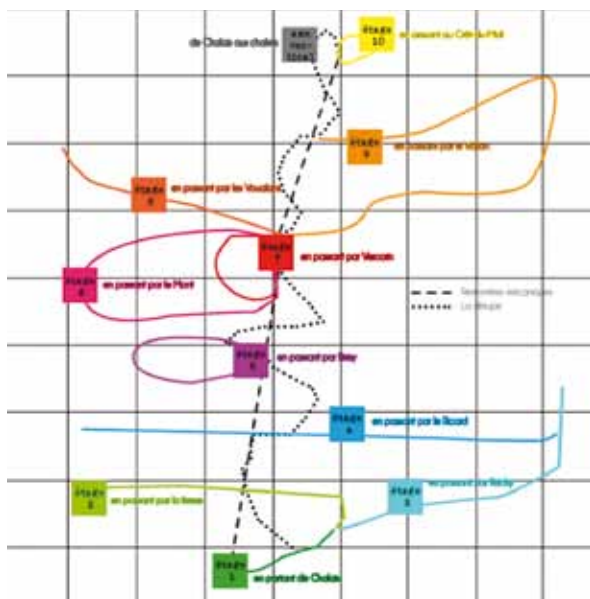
de Chalais aux chalets

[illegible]

étape 10
en passant au Col de Midi

étape 9
en passant par le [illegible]

étape 8
en passant par les Vouallons

étape 7
en passant par Vercorin

étape 6
en passant par le Mont

Remontées mécaniques
La Bisse

étape 5
en passant par Bray

étape 4
en passant par le Bocard

étape 3
en passant par Réchy

étape 2
en passant par la Bosse

étape 1
en partant de Chalais